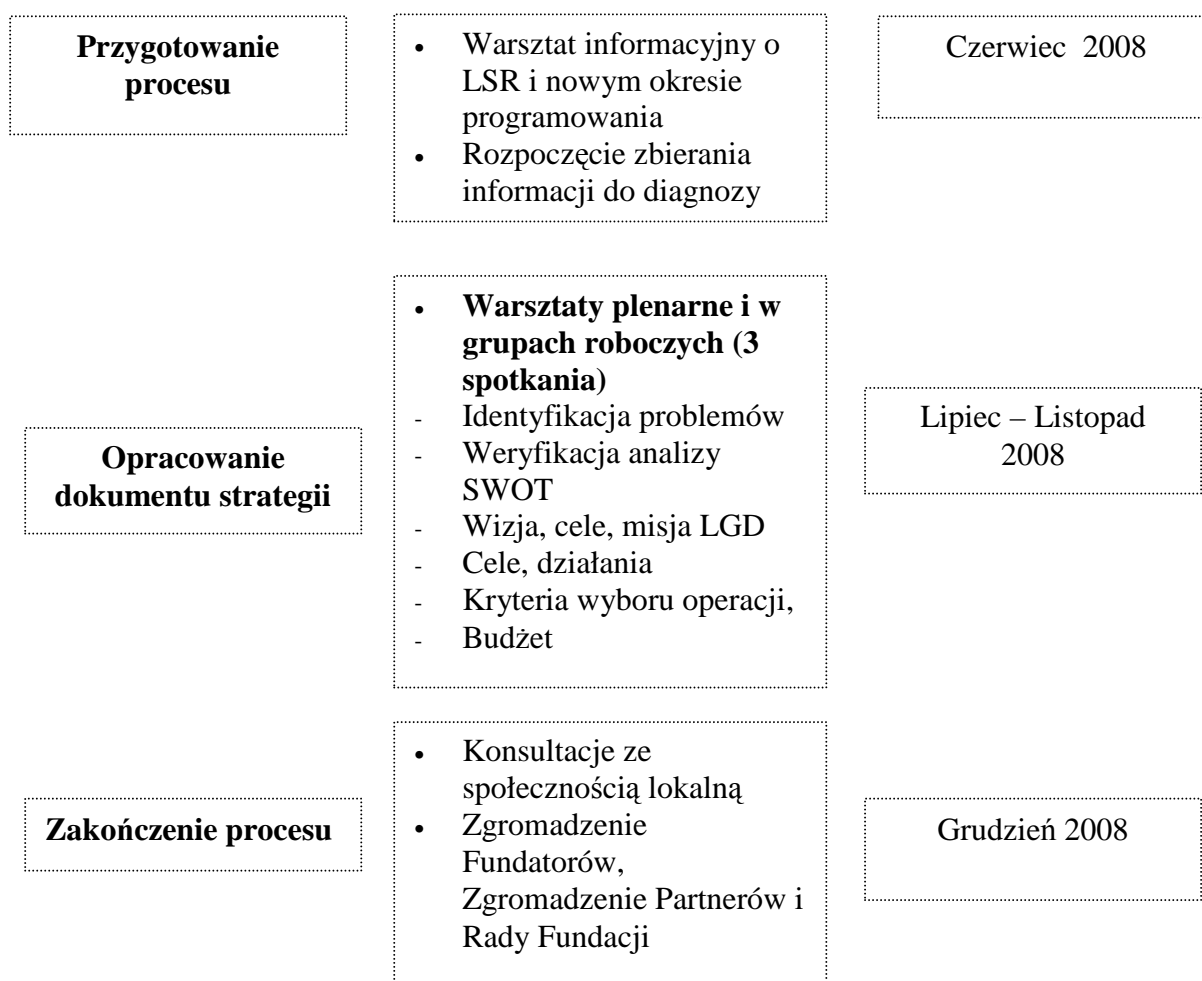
**Przygotowanie procesu**

- Warsztat informacyjny o LSR i nowym okresie programowania
- Rozpoczęcie zbierania informacji do diagnozy

Czerwiec 2008

**Opracowanie dokumentu strategii**

- **Warsztaty plenarne i w grupach roboczych (3 spotkania)**
- Identyfikacja problemów
- Weryfikacja analizy SWOT
- Wizja, cele, misja LGD
- Cele, działania
- Kryteria wyboru operacji,
- Budżet

Lipiec – Listopad 2008

**Zakończenie procesu**

- Konsultacje ze społecznością lokalną
- Zgromadzenie Fundatorów, Zgromadzenie Partnerów i Rady Fundacji

Grudzień 2008